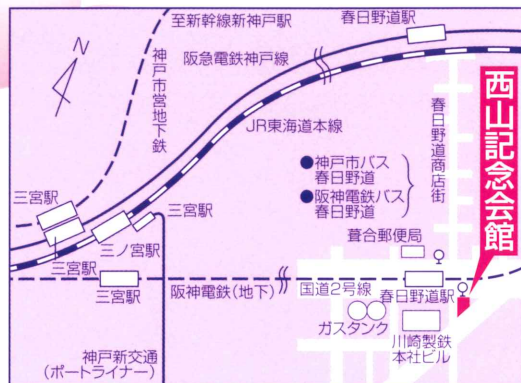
N

至新幹線新神戸駅

春日野道駅

神戸市営地下鉄

阪急電鉄神戸線

春日野道商店街

西山記念会館

JR東海道本線

●神戸市バス 春日野道

●阪神電鉄バス 春日野道

三宮駅

三宮駅

三ノ宮駅

三宮駅

三宮駅

葺合郵便局

阪神電鉄(地下)

国道2号線

春日野道駅

ガスタンク

川崎製鉄 本社ビル

神戸新交通 (ポートライナー)